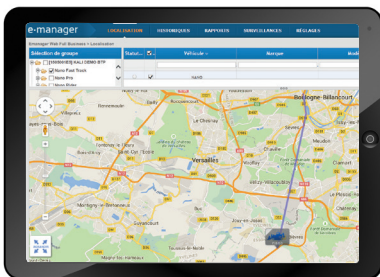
e-manager LOCALISATION HISTORIQUES RAPPORTS SURVEILLANCES RÉGLAGES

Emanager Web Full Business > Localisation

Sélection de groupe

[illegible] KALI DEMO BTP

Nomo Fast Track

Nomo Pro

Nomo Rider

Statut Véhicule Marque Mod

Boulogne-Billancourt

Sèvres

Meudon

Le Chesnay

Versailles

Viroflay

Vélizy-Villacoublay

Clamart

Fontenay-le-Fleury

Saint-Cyr-l'École

Guyancourt

Montigny-le-Bretonneux

Buc

Jouy-en-Josas

Bièvres

Noisy-le-Roi

Bailly

Rocquencourt

Chaville

Ville-d'Avray

Saint-Quentin-en-Yvelines